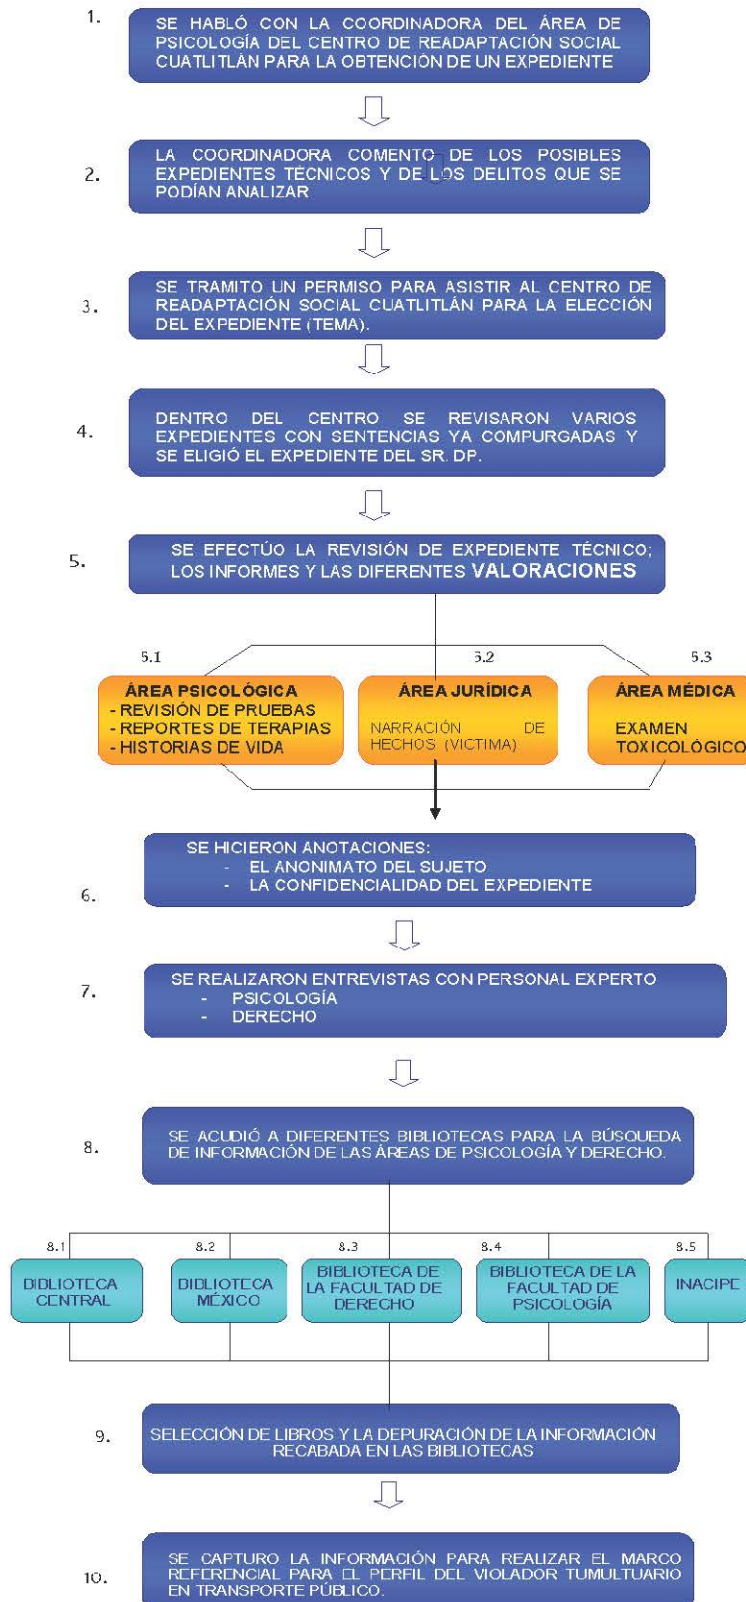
1.
SE HABLÓ CON LA COORDINADORA DEL ÁREA DE PSICOLOGÍA DEL CENTRO DE READAPTACIÓN SOCIAL CUATLITLÁN PARA LA OBTENCIÓN DE UN EXPEDIENTE

2.
LA COORDINADORA COMENTO DE LOS POSIBLES EXPEDIENTES TÉCNICOS Y DE LOS DELITOS QUE SE PODÍAN ANALIZAR

3.
SE TRAMITO UN PERMISO PARA ASISTIR AL CENTRO DE READAPTACIÓN SOCIAL CUATLITLÁN PARA LA ELECCIÓN DEL EXPEDIENTE (TEMA).

4.
DENTRO DEL CENTRO SE REVISARON VARIOS EXPEDIENTES CON SENTENCIAS YA COMPURGADAS Y SE ELIGIÓ EL EXPEDIENTE DEL SR. DP.

5.
SE EFECTÚO LA REVISIÓN DE EXPEDIENTE TÉCNICO; LOS INFORMES Y LAS DIFERENTES VALORACIONES

5.1
ÁREA PSICOLÓGICA
- REVISIÓN DE PRUEBAS
- REPORTES DE TERAPIAS
- HISTORIAS DE VIDA

5.2
ÁREA JURÍDICA
NARRACIÓN DE HECHOS (VICTIMA)

5.3
ÁREA MÉDICA
EXAMEN TOXICOLÓGICO

6.
SE HICIERON ANOTACIONES:
- EL ANONIMATO DEL SUJETO
- LA CONFIDENCIALIDAD DEL EXPEDIENTE

7.
SE REALIZARON ENTREVISTAS CON PERSONAL EXPERTO
- PSICOLOGÍA
- DERECHO

8.
SE ACUDIÓ A DIFERENTES BIBLIOTECAS PARA LA BÚSQUEDA DE INFORMACIÓN DE LAS ÁREAS DE PSICOLOGÍA Y DERECHO.

8.1
BIBLIOTECA CENTRAL

8.2
BIBLIOTECA MÉXICO

8.3
BIBLIOTECA DE LA FACULTAD DE DERECHO

8.4
BIBLIOTECA DE LA FACULTAD DE PSICOLOGÍA

8.5
INACIPE

9.
SELECCIÓN DE LIBROS Y LA DEPURACIÓN DE LA INFORMACIÓN RECABADA EN LAS BIBLIOTECAS

10.
SE CAPTURO LA INFORMACIÓN PARA REALIZAR EL MARCO REFERENCIAL PARA EL PERFIL DEL VIOLADOR TUMULTUARIO EN TRANSPORTE PÚBLICO.